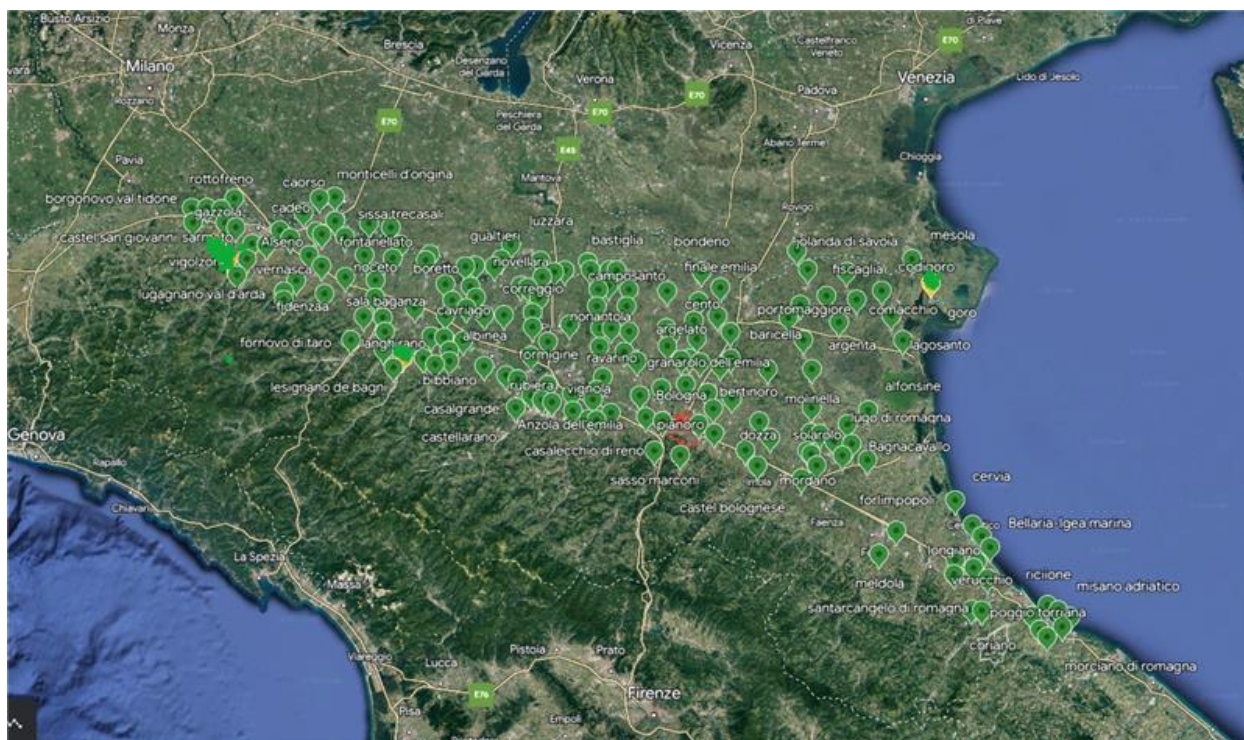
Busto Arsizio
Monza
Milano
Rozzano
Pavia
Brescia
Desenzano del Garda
Verona
Vicenza
Castelfranco Veneto
di Piave
E70
Venezia
Lido di Jesolo
Padova
Peschiera del Garda
E70
E70
E70
E45
Abano Terme
Chioggia
Mantova
Rovigo
rottofreno
caorso
monticelli d'ongina
borgonovo val tidone
gazzola
cadeo
sissa trecasali
castel san giovanni
sarmato
Alseno
fontanellato
luzzara
gualtieri
bastiglia
bondeno
jolanda di savoia
mesola
vigolzone
vernasca
noceto
boretto
novellara
camposanto
finale emilia
fiscaglia
codigoro
lugagnano val d'arda
fidenza
sala baganza
correggio
cento
portomaggiore
comacchio
goro
cavriago
nonantola
argelato
baricella
fornovo di taro
langhirano
albinea
formigine
ravarino
granarolo dell'emilia
argenta
lagosanto
lesignano de bagni
bibbiano
rubiera
vignola
Bologna
bertinoro
alfonsine
casalgrande
molinella
Genova
castellarano
Anzola dell'emilia
pianoro
dozza
solarolo
lugo di romagna
Bagnacavallo
Rapallo
casalecchio di reno
Imola
mordano
cervia
sasso marconi
forlimpopoli
Chiavari
castel bolognese
Faenza
Bellaria-Igea marina
Cesenatico
longiano
La Spezia
Massa
meldola
verucchio
riccione
misano adriatico
santarcangelo di romagna
poggio torriana
coriano
Viareggio
Lucca
Pistoia
Prato
morciano di romagna
E76
Firenze
Pisa
Empoli